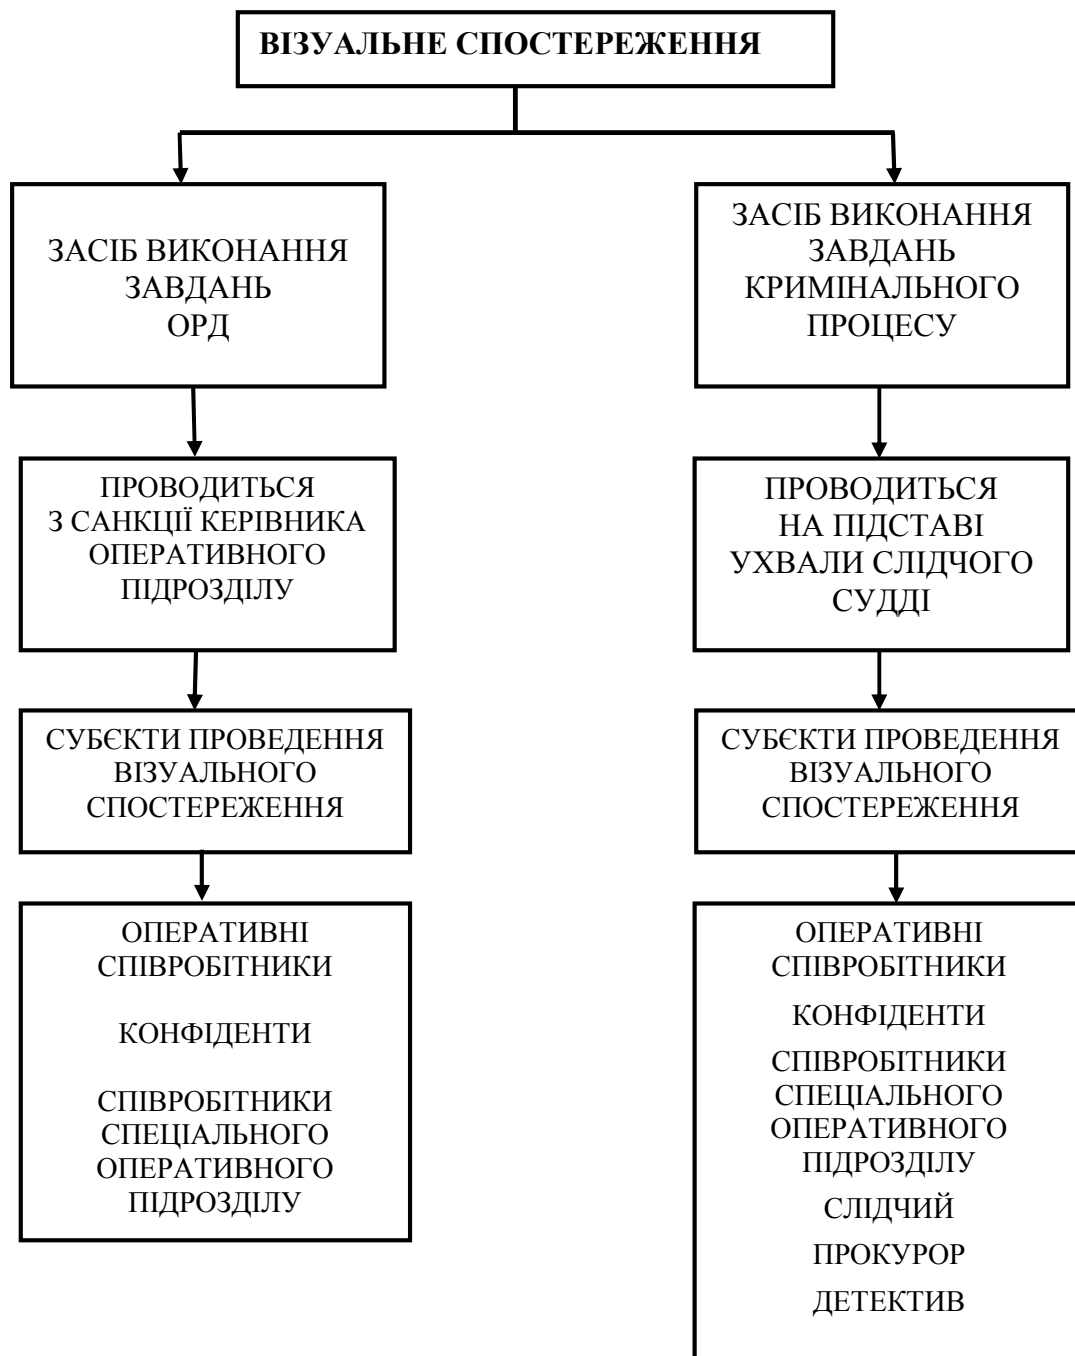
ВІЗУАЛЬНЕ СПОСТЕРЕЖЕННЯ

ЗАСІБ ВИКОНАННЯ ЗАВДАНЬ ОРД

ПРОВОДИТЬСЯ З САНКЦІЇ КЕРІВНИКА ОПЕРАТИВНОГО ПІДРОЗДІЛУ

СУБЄКТИ ПРОВЕДЕННЯ ВІЗУАЛЬНОГО СПОСТЕРЕЖЕННЯ

ОПЕРАТИВНІ СПІВРОБІТНИКИ

КОНФІДЕНТИ

СПІВРОБІТНИКИ СПЕЦІАЛЬНОГО ОПЕРАТИВНОГО ПІДРОЗДІЛУ

ЗАСІБ ВИКОНАННЯ ЗАВДАНЬ КРИМІНАЛЬНОГО ПРОЦЕСУ

ПРОВОДИТЬСЯ НА ПІДСТАВІ УХВАЛИ СЛІДЧОГО СУДДІ

СУБЄКТИ ПРОВЕДЕННЯ ВІЗУАЛЬНОГО СПОСТЕРЕЖЕННЯ

ОПЕРАТИВНІ СПІВРОБІТНИКИ

КОНФІДЕНТИ

СПІВРОБІТНИКИ СПЕЦІАЛЬНОГО ОПЕРАТИВНОГО ПІДРОЗДІЛУ

СЛІДЧИЙ

ПРОКУРОР

ДЕТЕКТИВ